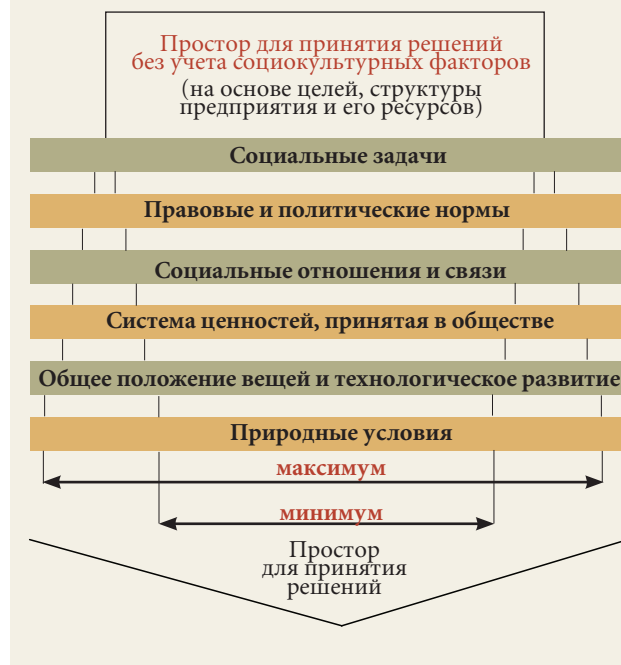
Простор для принятия решений без учета социокультурных факторов
(на основе целей, структуры предприятия и его ресурсов)

Социальные задачи

Правовые и политические нормы

Социальные отношения и связи

Система ценностей, принятая в обществе

Общее положение вещей и технологическое развитие

Природные условия

максимум

минимум

Простор для принятия решений